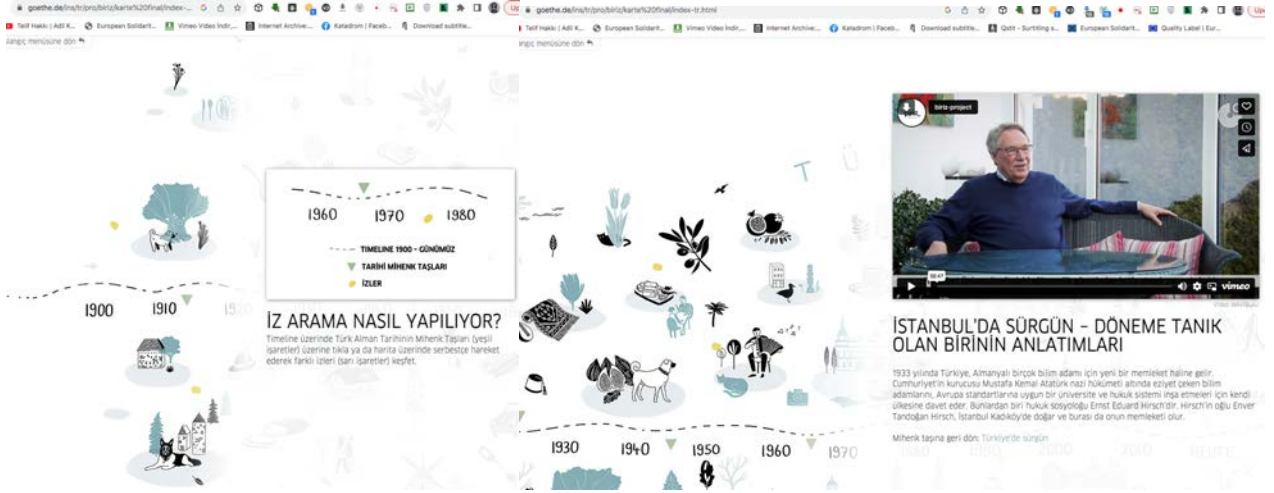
goethe.de/ins/tr/pro/biriz/karte%20final/index-...

Telif Hakkı | Adil K... European Solidarit... Vimeo Video İndir,... Internet Archive:... Katadrom | Faceb... Download subtitle...

Başlangıç menüsüne dön

1960 1970 1980

TIMELINE 1900 - GÜNÜMÜZ

TARİHİ MİHENK TAŞLARI

İZLER

1900 1910 1920

İZ ARAMA NASIL YAPILIYOR?

Timeline üzerinde Türk Alman Tarihinin Mihenk Taşları (yeşil işaretler) üzerine tıkla ya da harita üzerinde serbestçe hareket ederek farklı izleri (sarı işaretler) keşfet.

goethe.de/ins/tr/pro/biriz/karte%20final/index-tr.html

Telif Hakkı | Adil K... European Solidarit... Vimeo Video İndir,... Internet Archive:... Katadrom | Faceb... Download subtitle... Qslit - Surtiting s... European Solidarit... Quality Label | Eur...

Başlangıç menüsüne dön

biriz-project

vimeo

1930 1940 1950 1960 1970

İSTANBUL'DA SÜRGÜN – DÖNEME TANIK OLAN BİRİNİN ANLATIMLARI

1933 yılında Türkiye, Almanyalı birçok bilim adamı için yeni bir memleket haline gelir. Cumhuriyet'in kurucusu Mustafa Kemal Atatürk nazi hükümeti altında eziyet çeken bilim adamlarını, Avrupa standartlarına uygun bir üniversite ve hukuk sistemi inşa etmeleri için kendi ülkesine davet eder. Bunlardan biri hukuk sosyoloğu Ernst Eduard Hirsch'dir. Hirsch'in oğlu Enver Tandoğan Hirsch, İstanbul Kadıköy'de doğar ve burası da onun memleketi olur.

Mihenk taşına geri dön: Türkiye'de sürgün